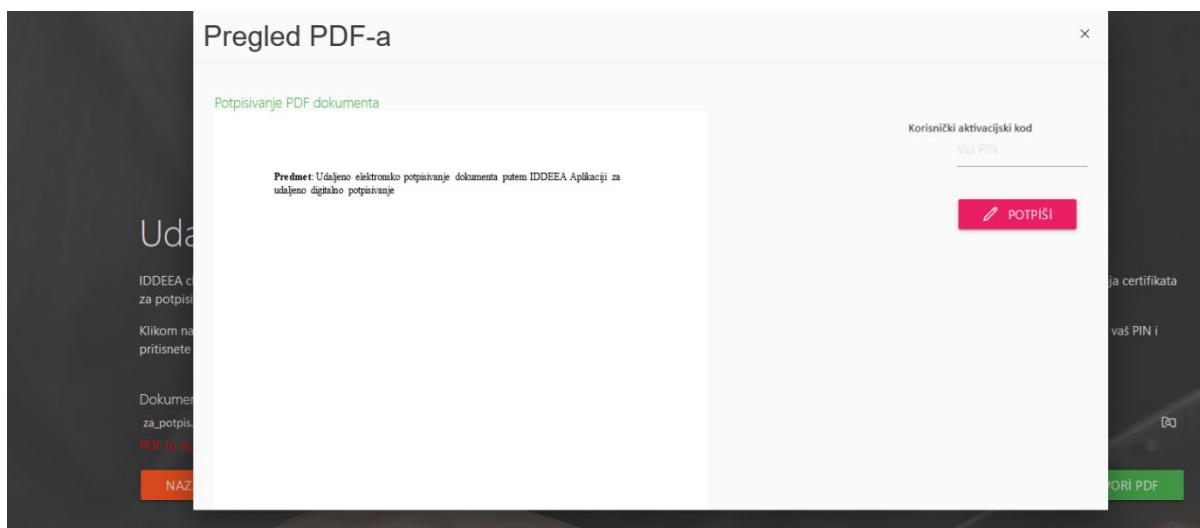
Pregled PDF-a

×

Potpisivanje PDF dokumenta

**Predmet**: Udaljeno elektronsko potpisivanje dokumenta putem IDDEEA Aplikaciji za udaljeno digitalno potpisivanje

Korisnički aktivacijski kod

Vaš PIN

POTPIŠI

Uda

IDDEEA c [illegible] ja certifikata za potpis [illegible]

Klikom na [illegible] vaš PIN i pritisnete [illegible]

Dokumen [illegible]

za_potpis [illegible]

PDF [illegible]

NAZ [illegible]

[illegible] VORI PDF